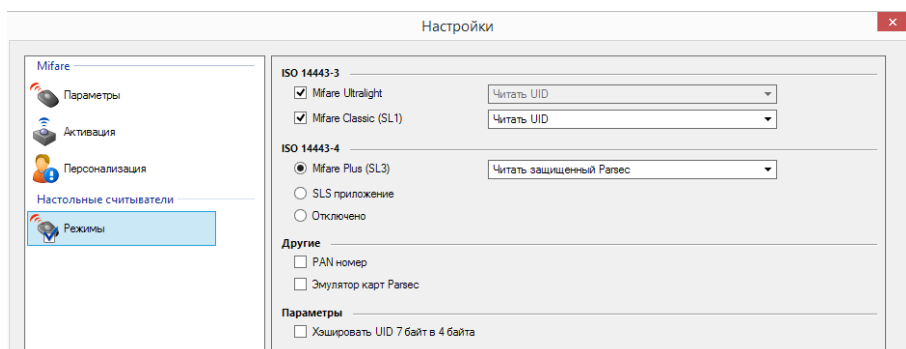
Настройки

Mifare
Параметры
Активация
Персонализация
Настольные считыватели
Режимы

ISO 14443-3
Mifare Ultralight
Читать UID
Mifare Classic (SL1)
Читать UID

ISO 14443-4
Mifare Plus (SL3)
Читать защищенный Parsec
SLS приложение
Отключено

Другие
PAN номер
Эмулятор карт Parsec

Параметры
Хэшировать UID 7 байт в 4 байта